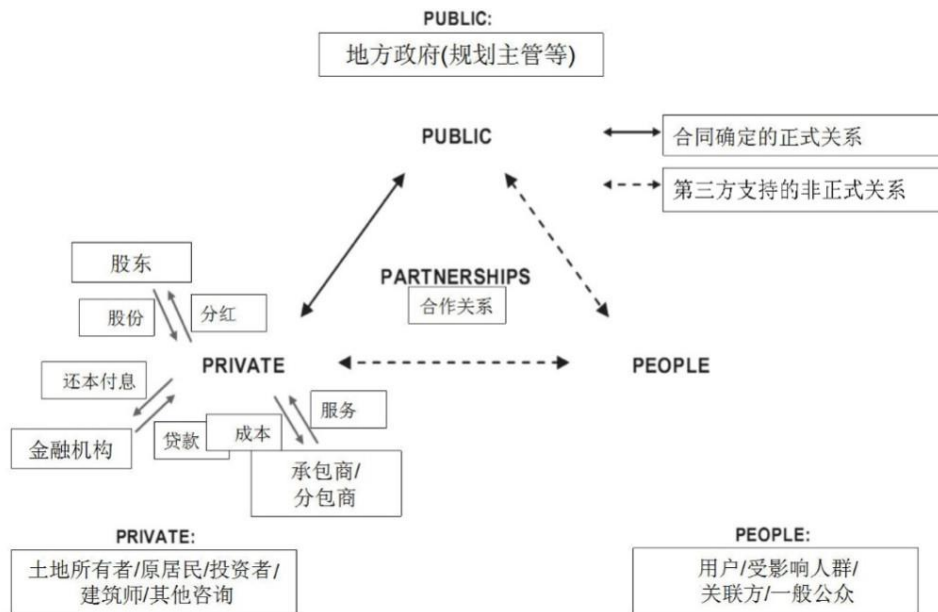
PUBLIC:
地方政府(规划主管等)

PUBLIC

合同确定的正式关系

第三方支持的非正式关系

股东

股份

分红

PARTNERSHIPS
合作关系

PRIVATE

PEOPLE

还本付息

服务

金融机构

贷款

成本

承包商/分包商

PRIVATE:
土地所有者/原居民/投资者/建筑师/其他咨询

PEOPLE:
用户/受影响人群/关联方/一般公众